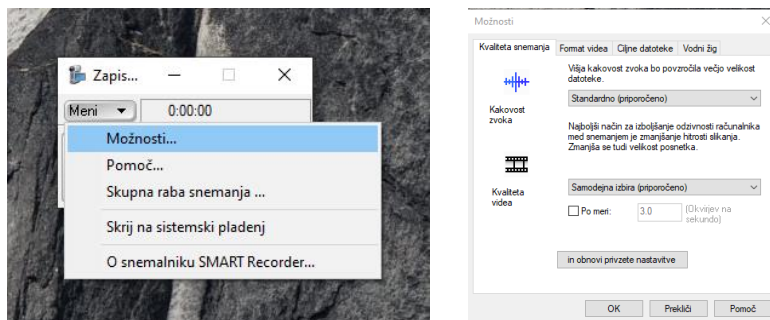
Zapis...

Meni

0:00:00

Možnosti...

Pomoč...

Skupna raba snemanja ...

Skrij na sistemski pladenj

O snemalniku SMART Recorder...

Možnosti

Kvaliteta snemanja | Format videa | Ciljne datoteke | Vodni žig

Višja kakovost zvoka bo povzročila večjo velikost datoteke.

Kakovost zvoka

Standardno (priporočeno)

Najboljši način za izboljšanje odzivnosti računalnika med snemanjem je zmanjšanje hitrosti slikanja. Zmanjša se tudi velikost posnetka.

Kvaliteta videa

Samodejna izbira (priporočeno)

Po meri: 3.0 (Okvirjev na sekundo)

in obnovi privzete nastavtve

OK

Prekliči

Pomoč